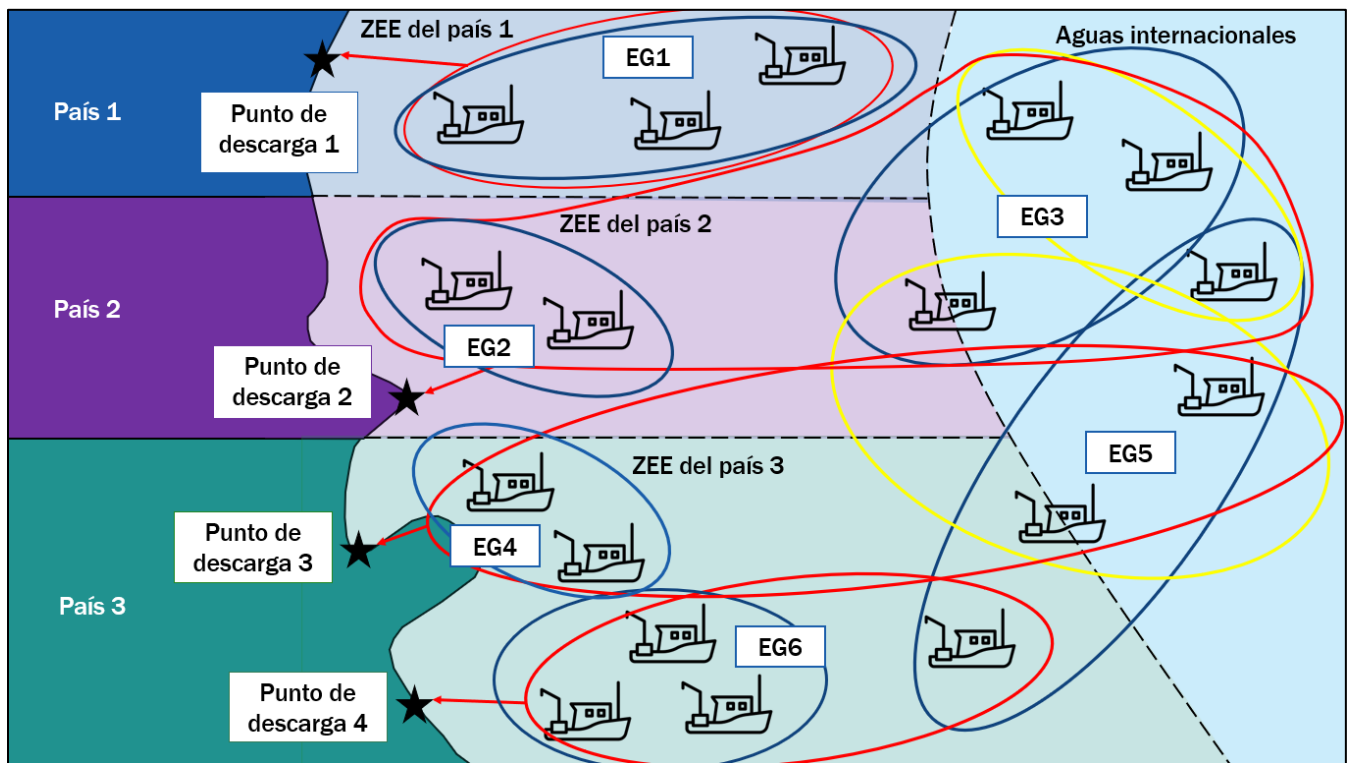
ZEE del país 1

Aguas internacionales

EG1

País 1

Punto de descarga 1

ZEE del país 2

EG3

País 2

EG2

Punto de descarga 2

ZEE del país 3

EG5

Punto de descarga 3

EG4

País 3

EG6

Punto de descarga 4